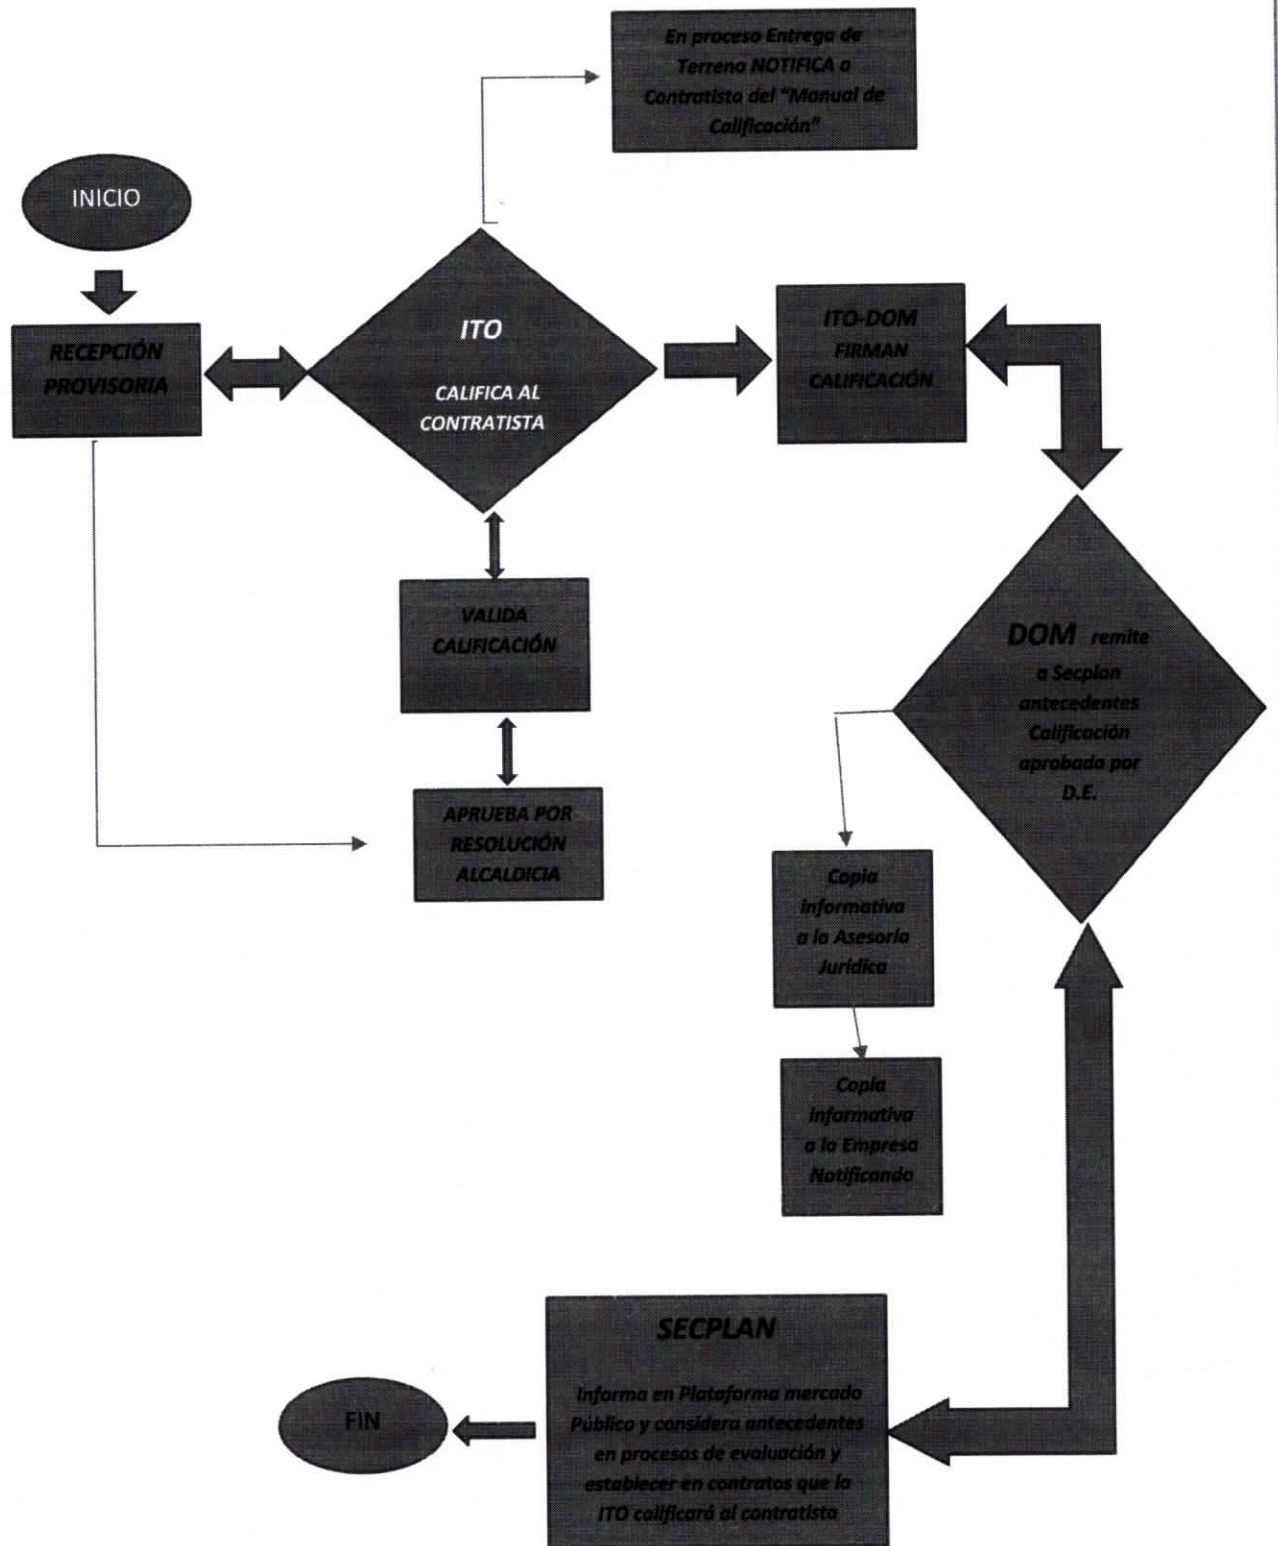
En proceso Entrega de Terreno NOTIFICA a Contratista del "Manual de Calificación"

INICIO

RECEPCIÓN PROVISORIA

ITO

CALIFICA AL CONTRATISTA

ITO-DOM FIRMAN CALIFICACIÓN

VALIDA CALIFICACIÓN

APRUEBA POR RESOLUCIÓN ALCALDICIA

DOM remite a Secplan antecedentes Calificación aprobada por D.E.

Copia informativa a la Asesoría Jurídica

Copia informativa a la Empresa Notificando

SECPLAN

Informa en Plataforma mercado Público y considera antecedentes en procesos de evaluación y establecer en contratos que la ITO calificará al contratista

FIN